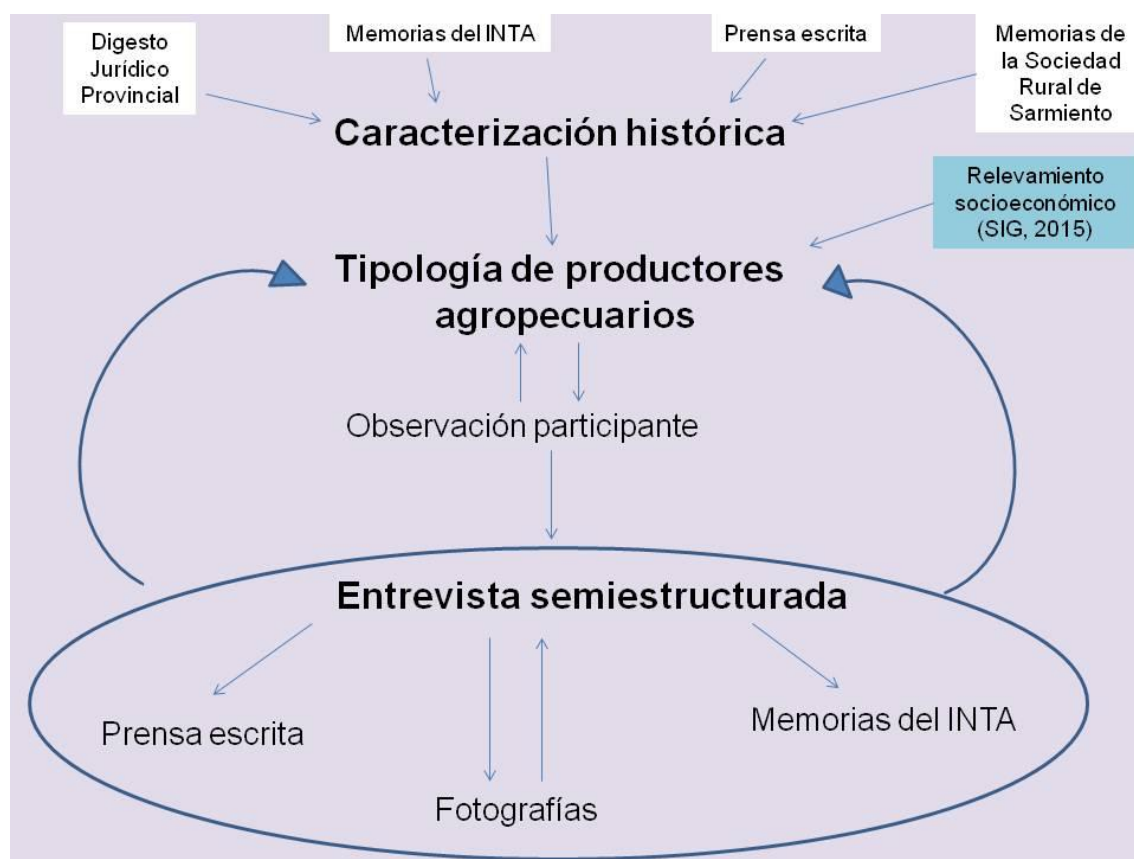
Digesto Jurídico Provincial

Memorias del INTA

Prensa escrita

Memorias de la Sociedad Rural de Sarmiento

Caracterización histórica

Relevamiento socioeconómico (SIG, 2015)

Tipología de productores agropecuarios

Observación participante

Entrevista semiestructurada

Prensa escrita

Memorias del INTA

Fotografías